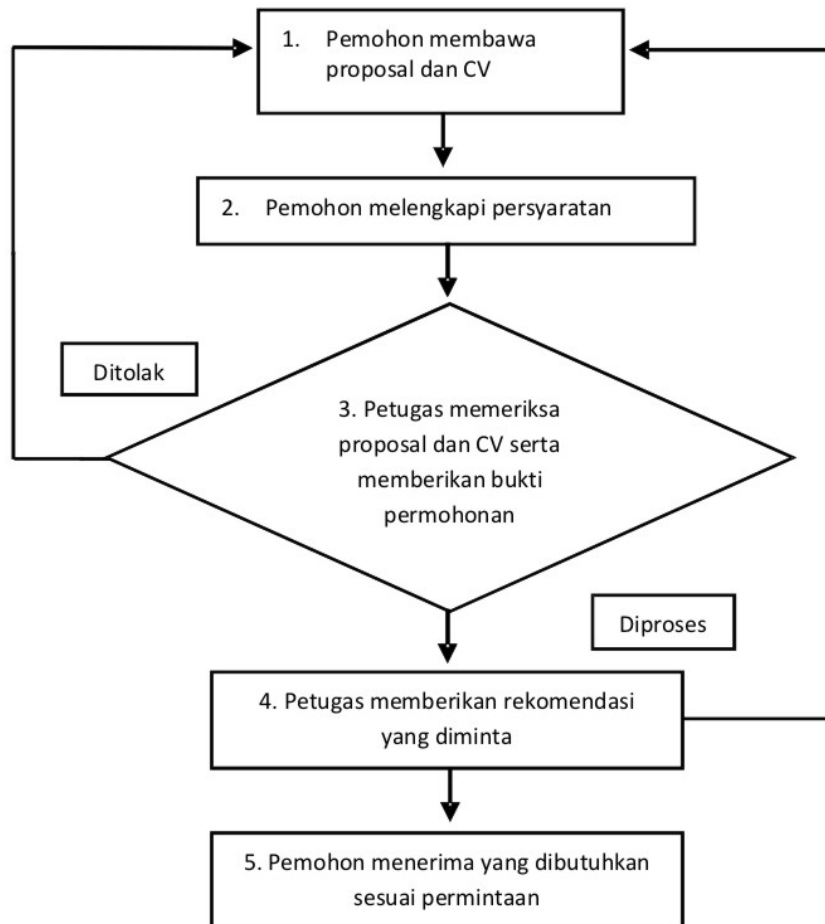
1. Pemohon membawa proposal dan CV

2. Pemohon melengkapi persyaratan

Ditolak

3. Petugas memeriksa proposal dan CV serta memberikan bukti permohonan

Diproses

4. Petugas memberikan rekomendasi yang diminta

5. Pemohon menerima yang dibutuhkan sesuai permintaan